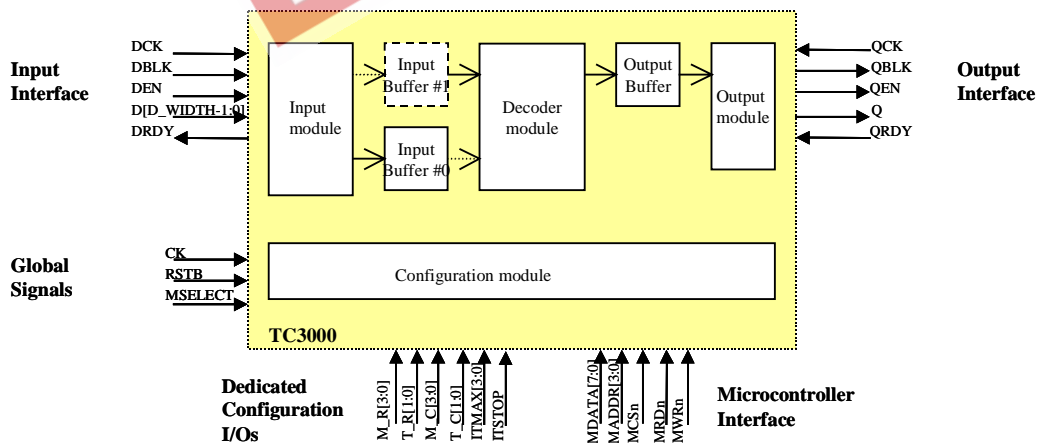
Input Interface

DCK
DBLK
DEN
D[D_WIDTH-1:0]
DRDY

Input module

Input Buffer #1

Input Buffer #0

Decoder module

Output Buffer

Output module

QCK
QBLK
QEN
Q
QRDY

Output Interface

Global Signals

CK
RSTB
MSELECT

Configuration module

TC3000

Dedicated Configuration I/Os

M_R[3:0]
T_R[1:0]
M_C[3:0]
T_C[1:0]
ITMAX[3:0]
ITSTOP

MDATA[7:0]
MADDR[3:0]
MCSn
MRDn
MWRn

Microcontroller Interface